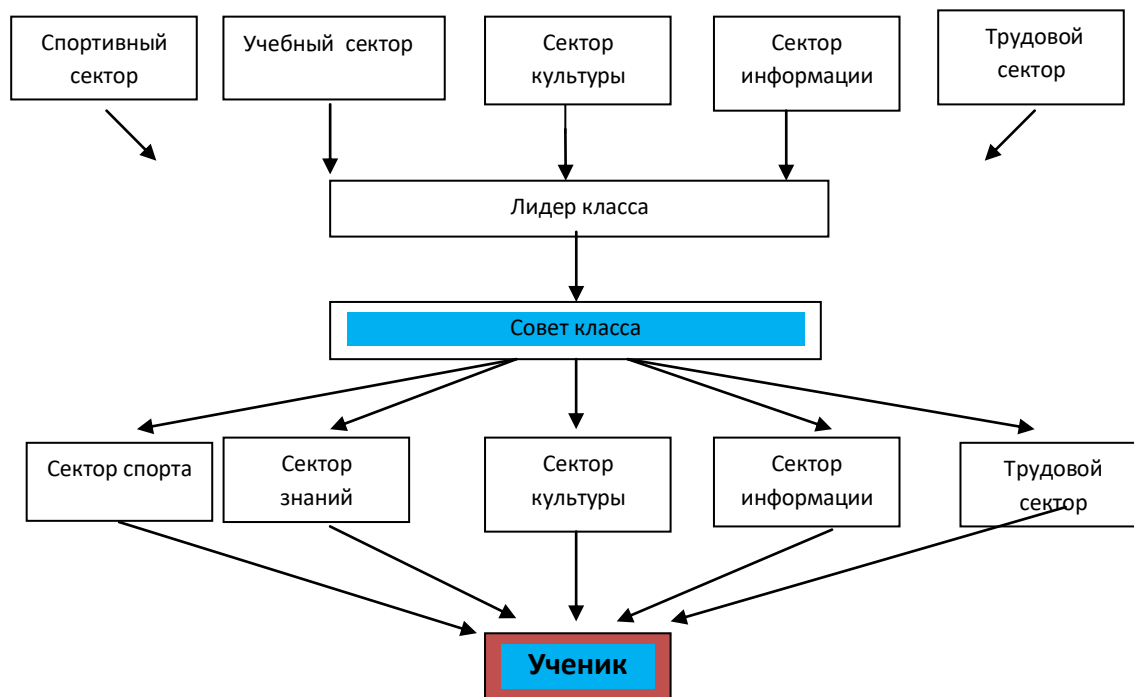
Спортивный сектор

Учебный сектор

Сектор культуры

Сектор информации

Трудовой сектор

Лидер класса

Совет класса

Сектор спорта

Сектор знаний

Сектор культуры

Сектор информации

Трудовой сектор

Ученик